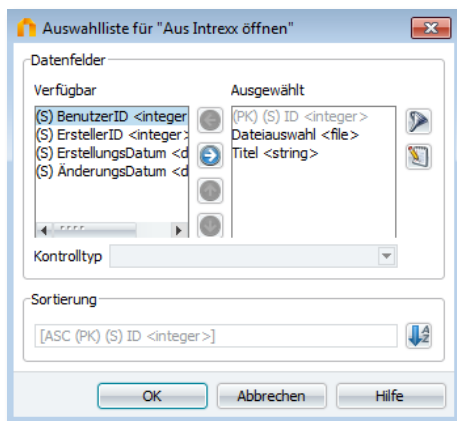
Auswahlliste für "Aus Intrexx öffnen"

Datenfelder

Verfügbar

(S) BenutzerID <integer
(S) ErstellerID <integer>
(S) ErstellungsDatum <d
(S) ÄnderungsDatum <d

Ausgewählt

(PK) (S) ID <integer>
Dateiauswahl <file>
Titel <string>

Kontrolltyp

Sortierung

[ASC (PK) (S) ID <integer>]

OK
Abbrechen
Hilfe